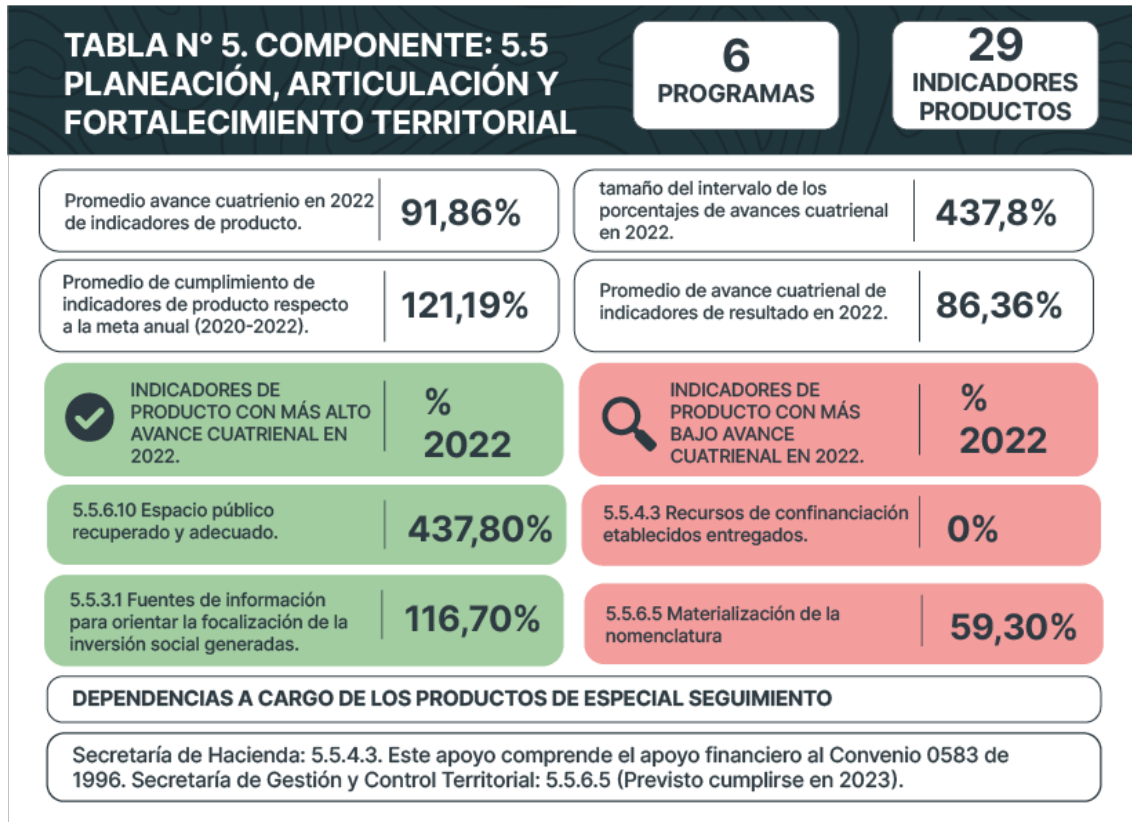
TABLA N° 5. COMPONENTE: 5.5 PLANEACIÓN, ARTICULACIÓN Y FORTALECIMIENTO TERRITORIAL

6
PROGRAMAS

29
INDICADORES PRODUCTOS

Promedio avance cuatrienio en 2022 de indicadores de producto.
91,86%

tamaño del intervalo de los porcentajes de avances cuatrienal en 2022.
437,8%

Promedio de cumplimiento de indicadores de producto respecto a la meta anual (2020-2022).
121,19%

Promedio de avance cuatrienal de indicadores de resultado en 2022.
86,36%

INDICADORES DE PRODUCTO CON MÁS ALTO AVANCE CUATRIENAL EN 2022.
% 2022

INDICADORES DE PRODUCTO CON MÁS BAJO AVANCE CUATRIENAL EN 2022.
% 2022

5.5.6.10 Espacio público recuperado y adecuado.
437,80%

5.5.4.3 Recursos de confinanciación etablecidos entregados.
0%

5.5.3.1 Fuentes de información para orientar la focalización de la inversión social generadas.
116,70%

5.5.6.5 Materialización de la nomenclatura
59,30%

DEPENDENCIAS A CARGO DE LOS PRODUCTOS DE ESPECIAL SEGUIMIENTO

Secretaría de Hacienda: 5.5.4.3. Este apoyo comprende el apoyo financiero al Convenio 0583 de 1996. Secretaría de Gestión y Control Territorial: 5.5.6.5 (Previsto cumplirse en 2023).